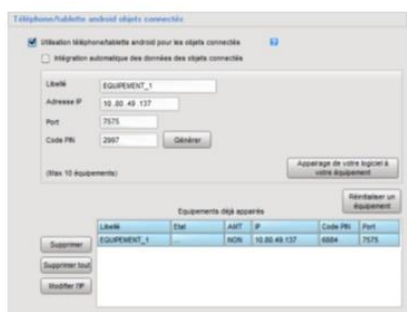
Téléphone/tablette android objets connectés

Utilisation téléphone/tablette android pour les objets connectés

Intégration automatique des données des objets connectés

Libellé EQUIPEMENT_1

Adresse IP 10 .80 .49 .137

Port 7575

Code PIN 2987 Générer

Appairage de votre logiciel à votre équipement

(Max 10 équipements)

Réinitialiser un équipement

Equipements déjà appairés

| Libellé | Etat | AWT | IP | Code PIN | Port |
|---|---|---|---|---|---|
| EQUIPEMENT_1 | | NON | 10.80.49.137 | 6684 | 7575 |

Supprimer

Supprimer tout

Modifier l'IP